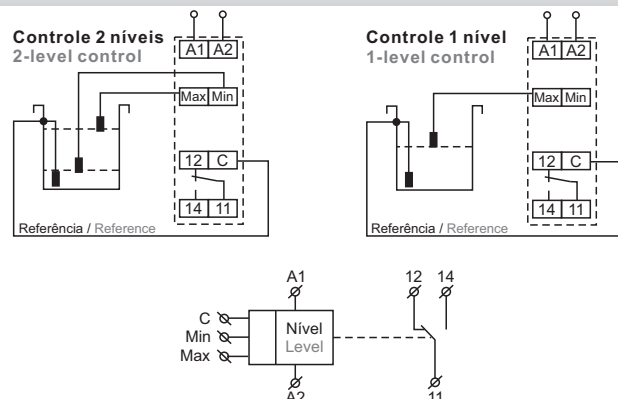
Controle 2 níveis
2-level control

A1 A2
Max Min
12 C
14 11
Referência / Reference

Controle 1 nível
1-level control

A1 A2
Max Min
12 C
14 11
Referência / Reference

A1
C
Min
Max
Nível
Level
A2
12 14
11